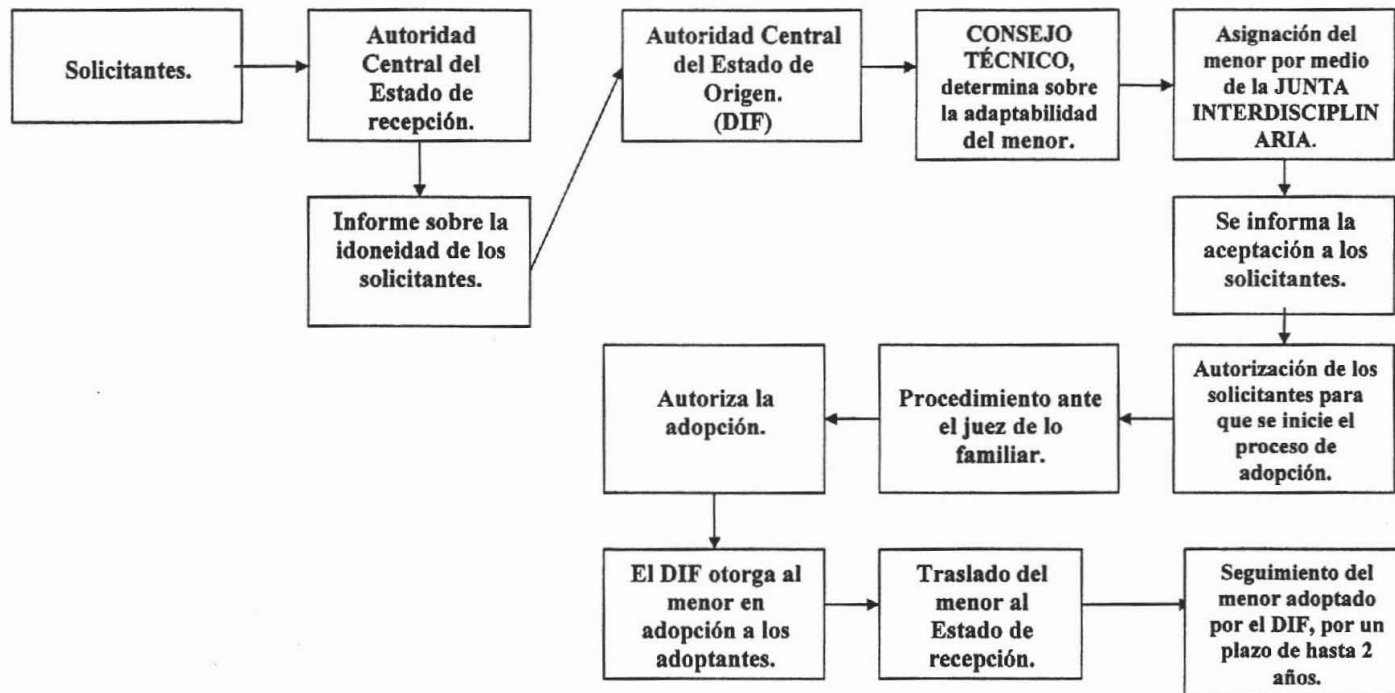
Solicitantes.

Autoridad Central del Estado de recepción.

Informe sobre la idoneidad de los solicitantes.

Autoridad Central del Estado de Origen. (DIF)

CONSEJO TÉCNICO, determina sobre la adaptabilidad del menor.

Asignación del menor por medio de la JUNTA INTERDISCIPLIN ARIA.

Se informa la aceptación a los solicitantes.

Autorización de los solicitantes para que se inicie el proceso de adopción.

Procedimiento ante el juez de lo familiar.

Autoriza la adopción.

El DIF otorga al menor en adopción a los adoptantes.

Traslado del menor al Estado de recepción.

Seguimiento del menor adoptado por el DIF, por un plazo de hasta 2 años.